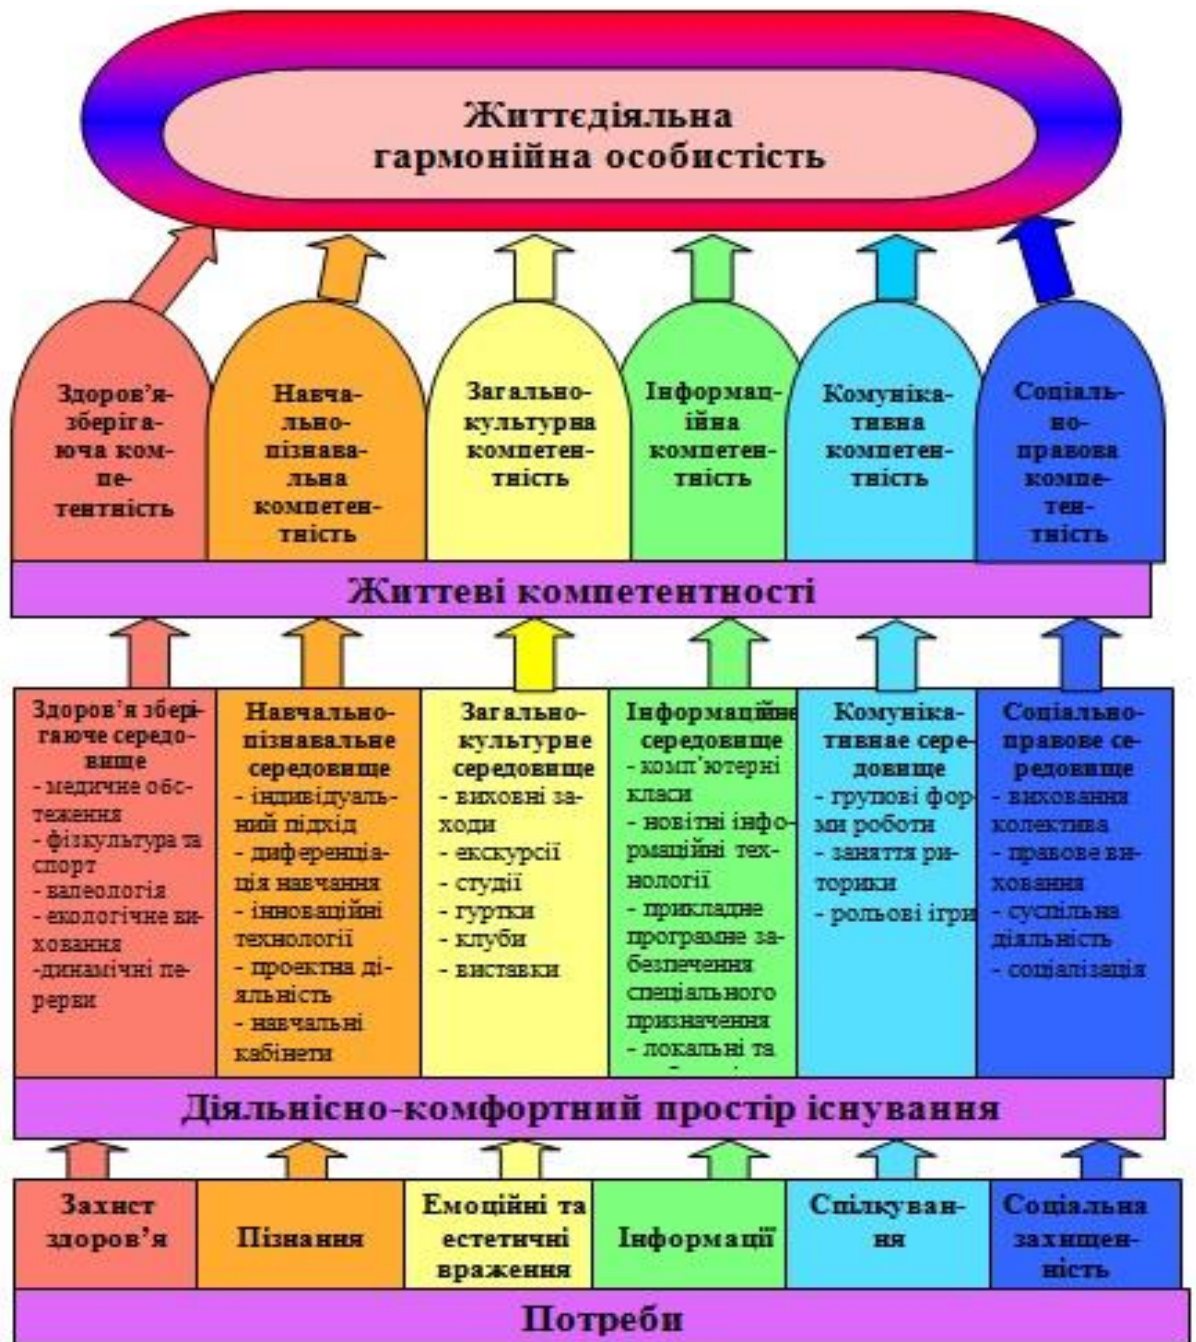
Життєдіяльна гармонійна особистість

Здоров'язберігаюча компетентність

Навчально-пізнавальна компетентність

Загальнокультурна компетентність

Інформаційна компетентність

Комунікативна компетентність

Соціально-правова компетентність

Життеві компетентності

Здоров'я зберігаюче середовище
- медичне обстеження
- фізкультура та спорт
- валеологія
- екологічне виховання
-динамічні перерви

Навчально-пізнавальне середовище
- індивідуальний підхід
- диференціація навчання
- інноваційні технології
- проектна діяльність
- навчальні кабінети

Загальнокультурне середовище
- виховні заходи
- екскурсії
- студії
- гуртки
- клуби
- виставки

Інформаційне середовище
- комп'ютерні класи
- новітні інформаційні технології
- прикладне програмне забезпечення спеціального призначення
- локальні та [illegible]

Комунікативнае середовище
- групові форми роботи
- заняття риторики
- рольові ігри

Соціально-правове середовище
- виховання колектива
- правове виховання
- суспільна діяльність
- соціалізація

Діяльнісно-комфортний простір існування

Захист здоров'я

Пізнання

Емоційні та естетичні враження

Інформації

Спілкування

Соціальна захищеність

Потреби